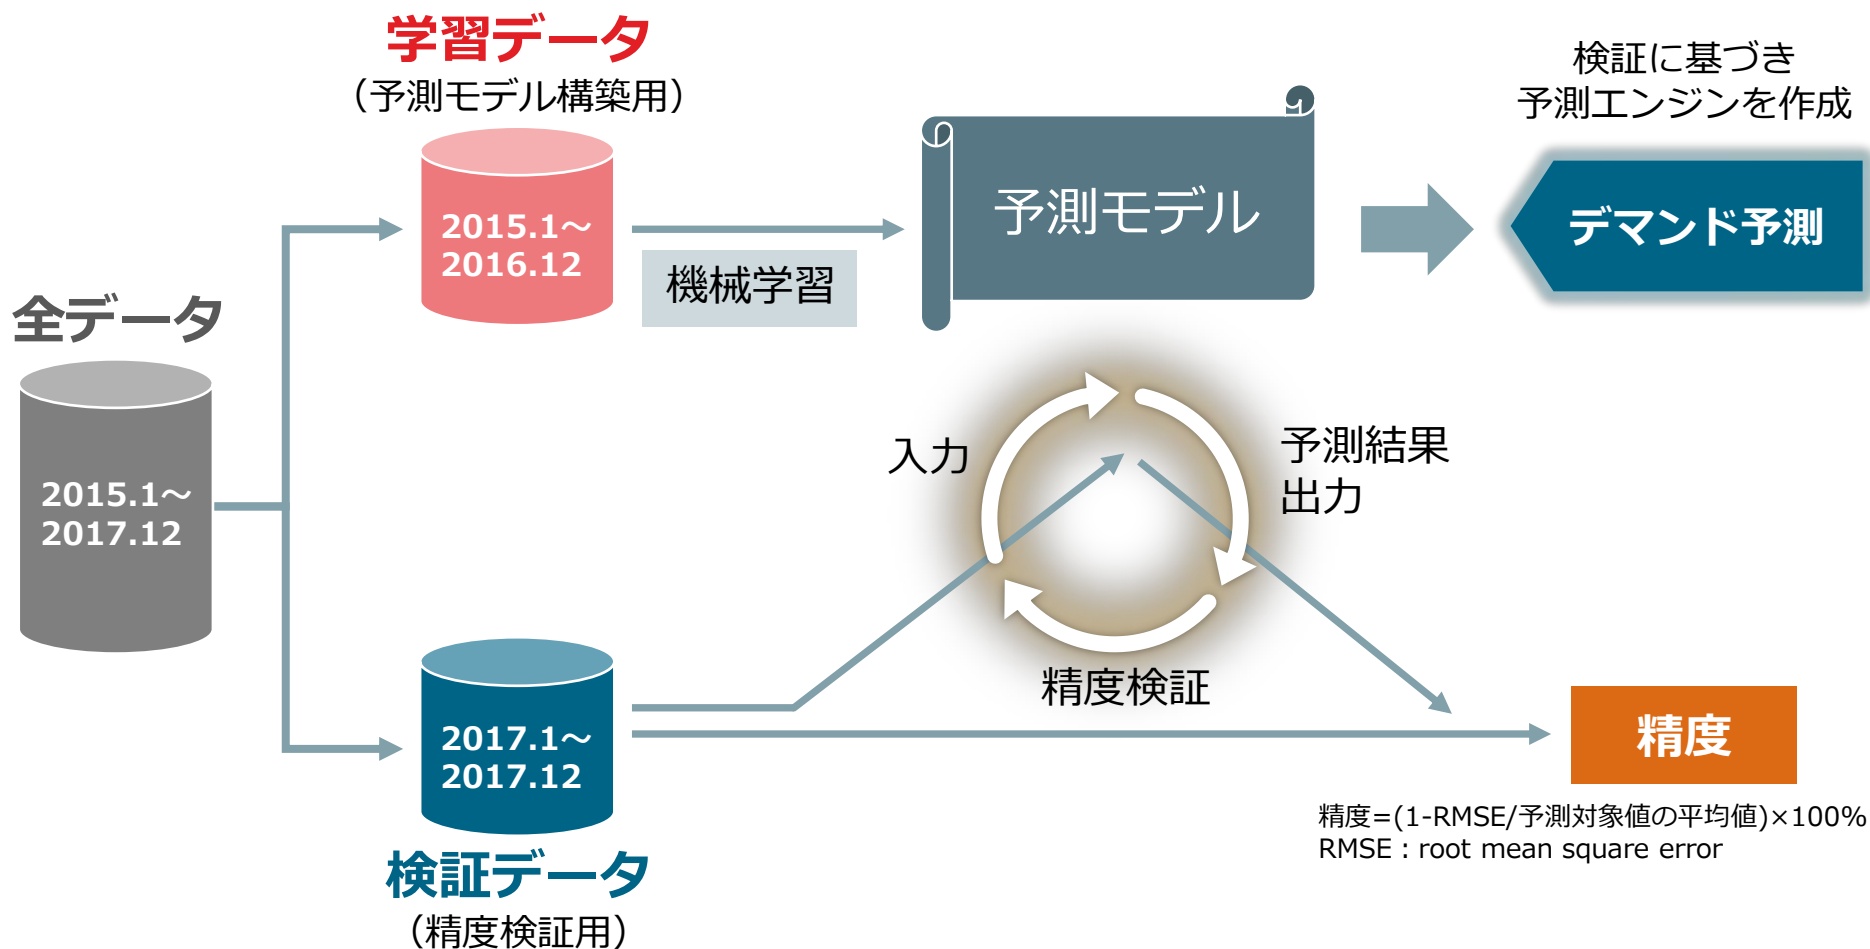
学習データ
（予測モデル構築用）

2015.1～
2016.12

機械学習

予測モデル

検証に基づき
予測エンジンを作成

デマンド予測

全データ

2015.1～
2017.12

入力

予測結果
出力

精度検証

2017.1～
2017.12

精度

精度=(1-RMSE/予測対象値の平均値)×100%
RMSE : root mean square error

検証データ
（精度検証用）